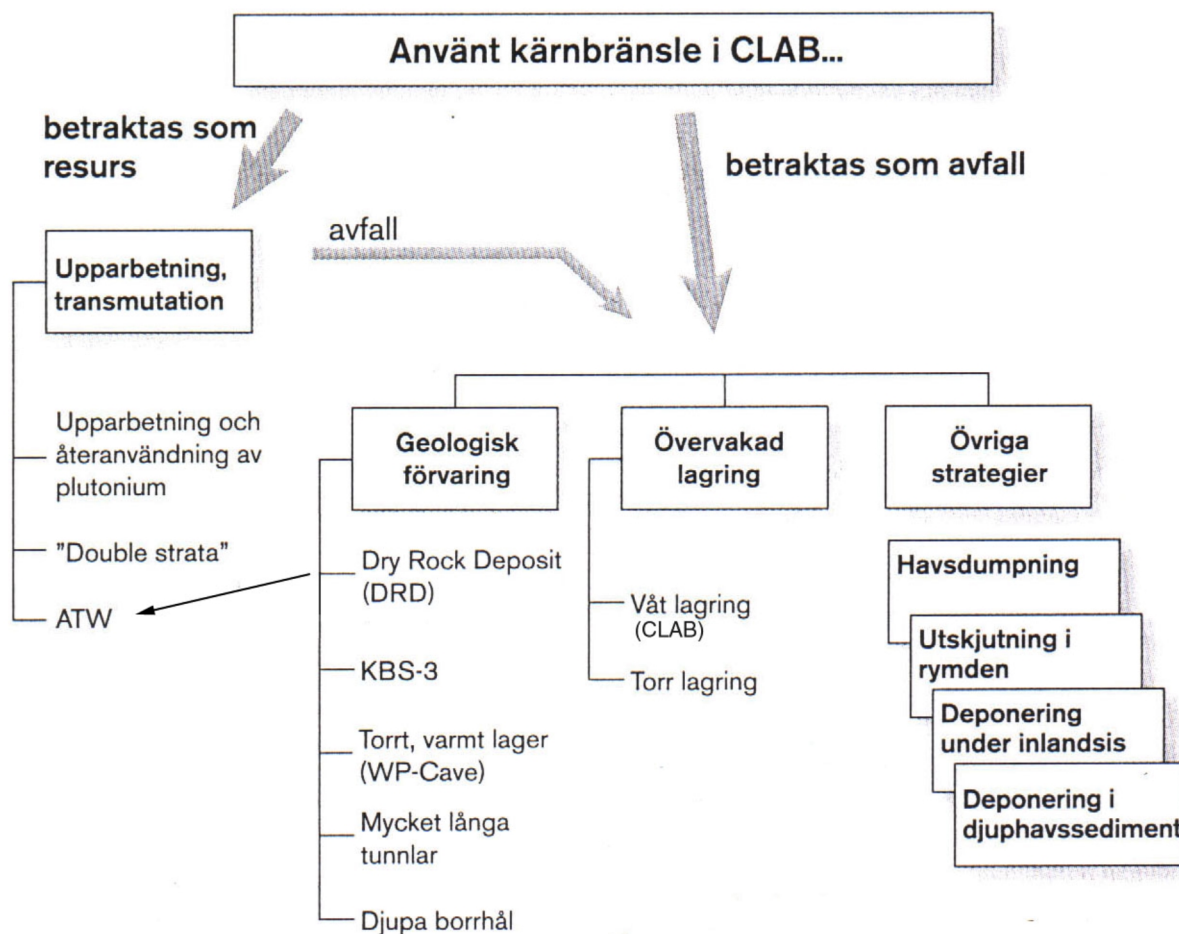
Använt kärnbränsle i CLAB...

betraktas som resurs

betraktas som avfall

avfall

Upparbetning, transmutation

Upparbetning och återanvändning av plutonium

"Double strata"

ATW

Geologisk förvaring

Dry Rock Deposit (DRD)

KBS-3

Torrt, varmt lager (WP-Cave)

Mycket långa tunnlar

Djupa borrhål

Övervakad lagring

Våt lagring (CLAB)

Torr lagring

Övriga strategier

Havsdumpning

Utskjutning i rymden

Deponering under inlandsis

Deponering i djuphavssediment